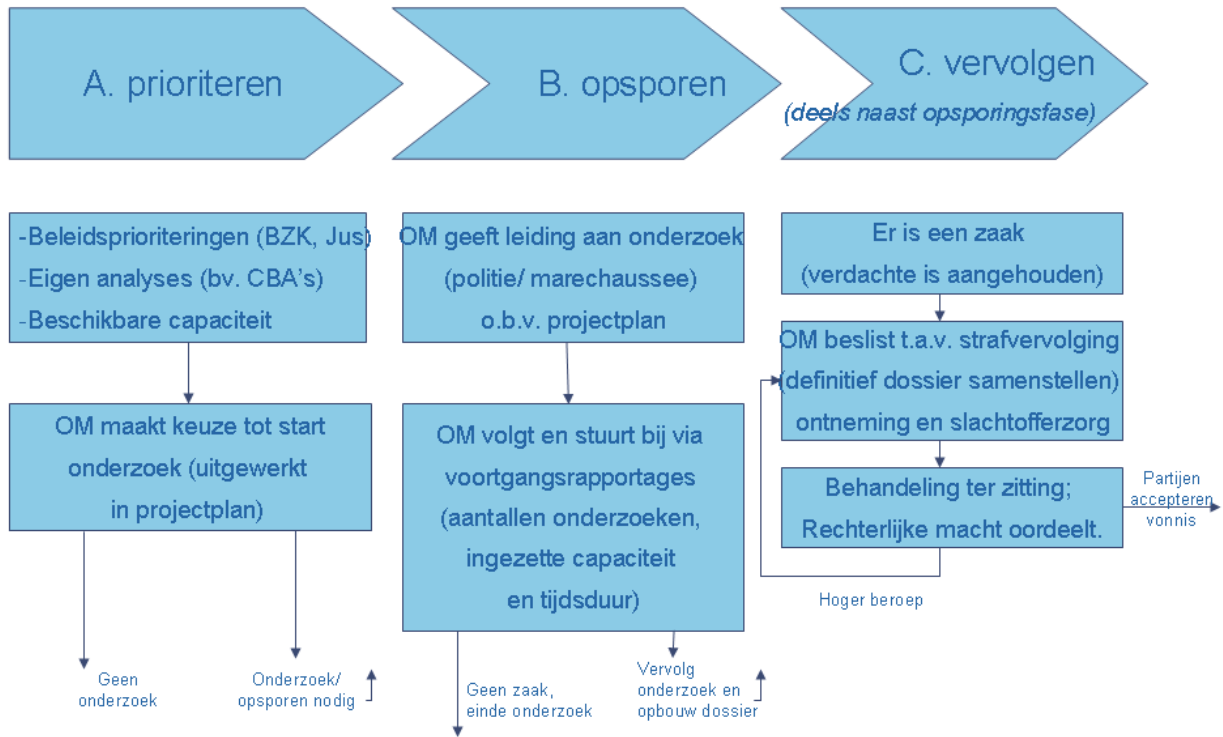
A. prioriteren

B. opsporen

C. vervolgen
(deels naast opsporingsfase)

-Beleidsprioriteringen (BZK, Jus)
-Eigen analyses (bv. CBA's)
-Beschikbare capaciteit

OM maakt keuze tot start onderzoek (uitgewerkt in projectplan)

Geen onderzoek

Onderzoek/ opsporen nodig

OM geeft leiding aan onderzoek (politie/ marechaussee) o.b.v. projectplan

OM volgt en stuurt bij via voortgangsrapportages (aantallen onderzoeken, ingezette capaciteit en tijdsduur)

Geen zaak, einde onderzoek

Vervolg onderzoek en opbouw dossier

Er is een zaak (verdachte is aangehouden)

OM beslist t.a.v. strafvervolging (definitief dossier samenstellen) ontneming en slachtofferzorg

Behandeling ter zitting; Rechterlijke macht oordeelt.

Partijen accepteren vonnis

Hoger beroep